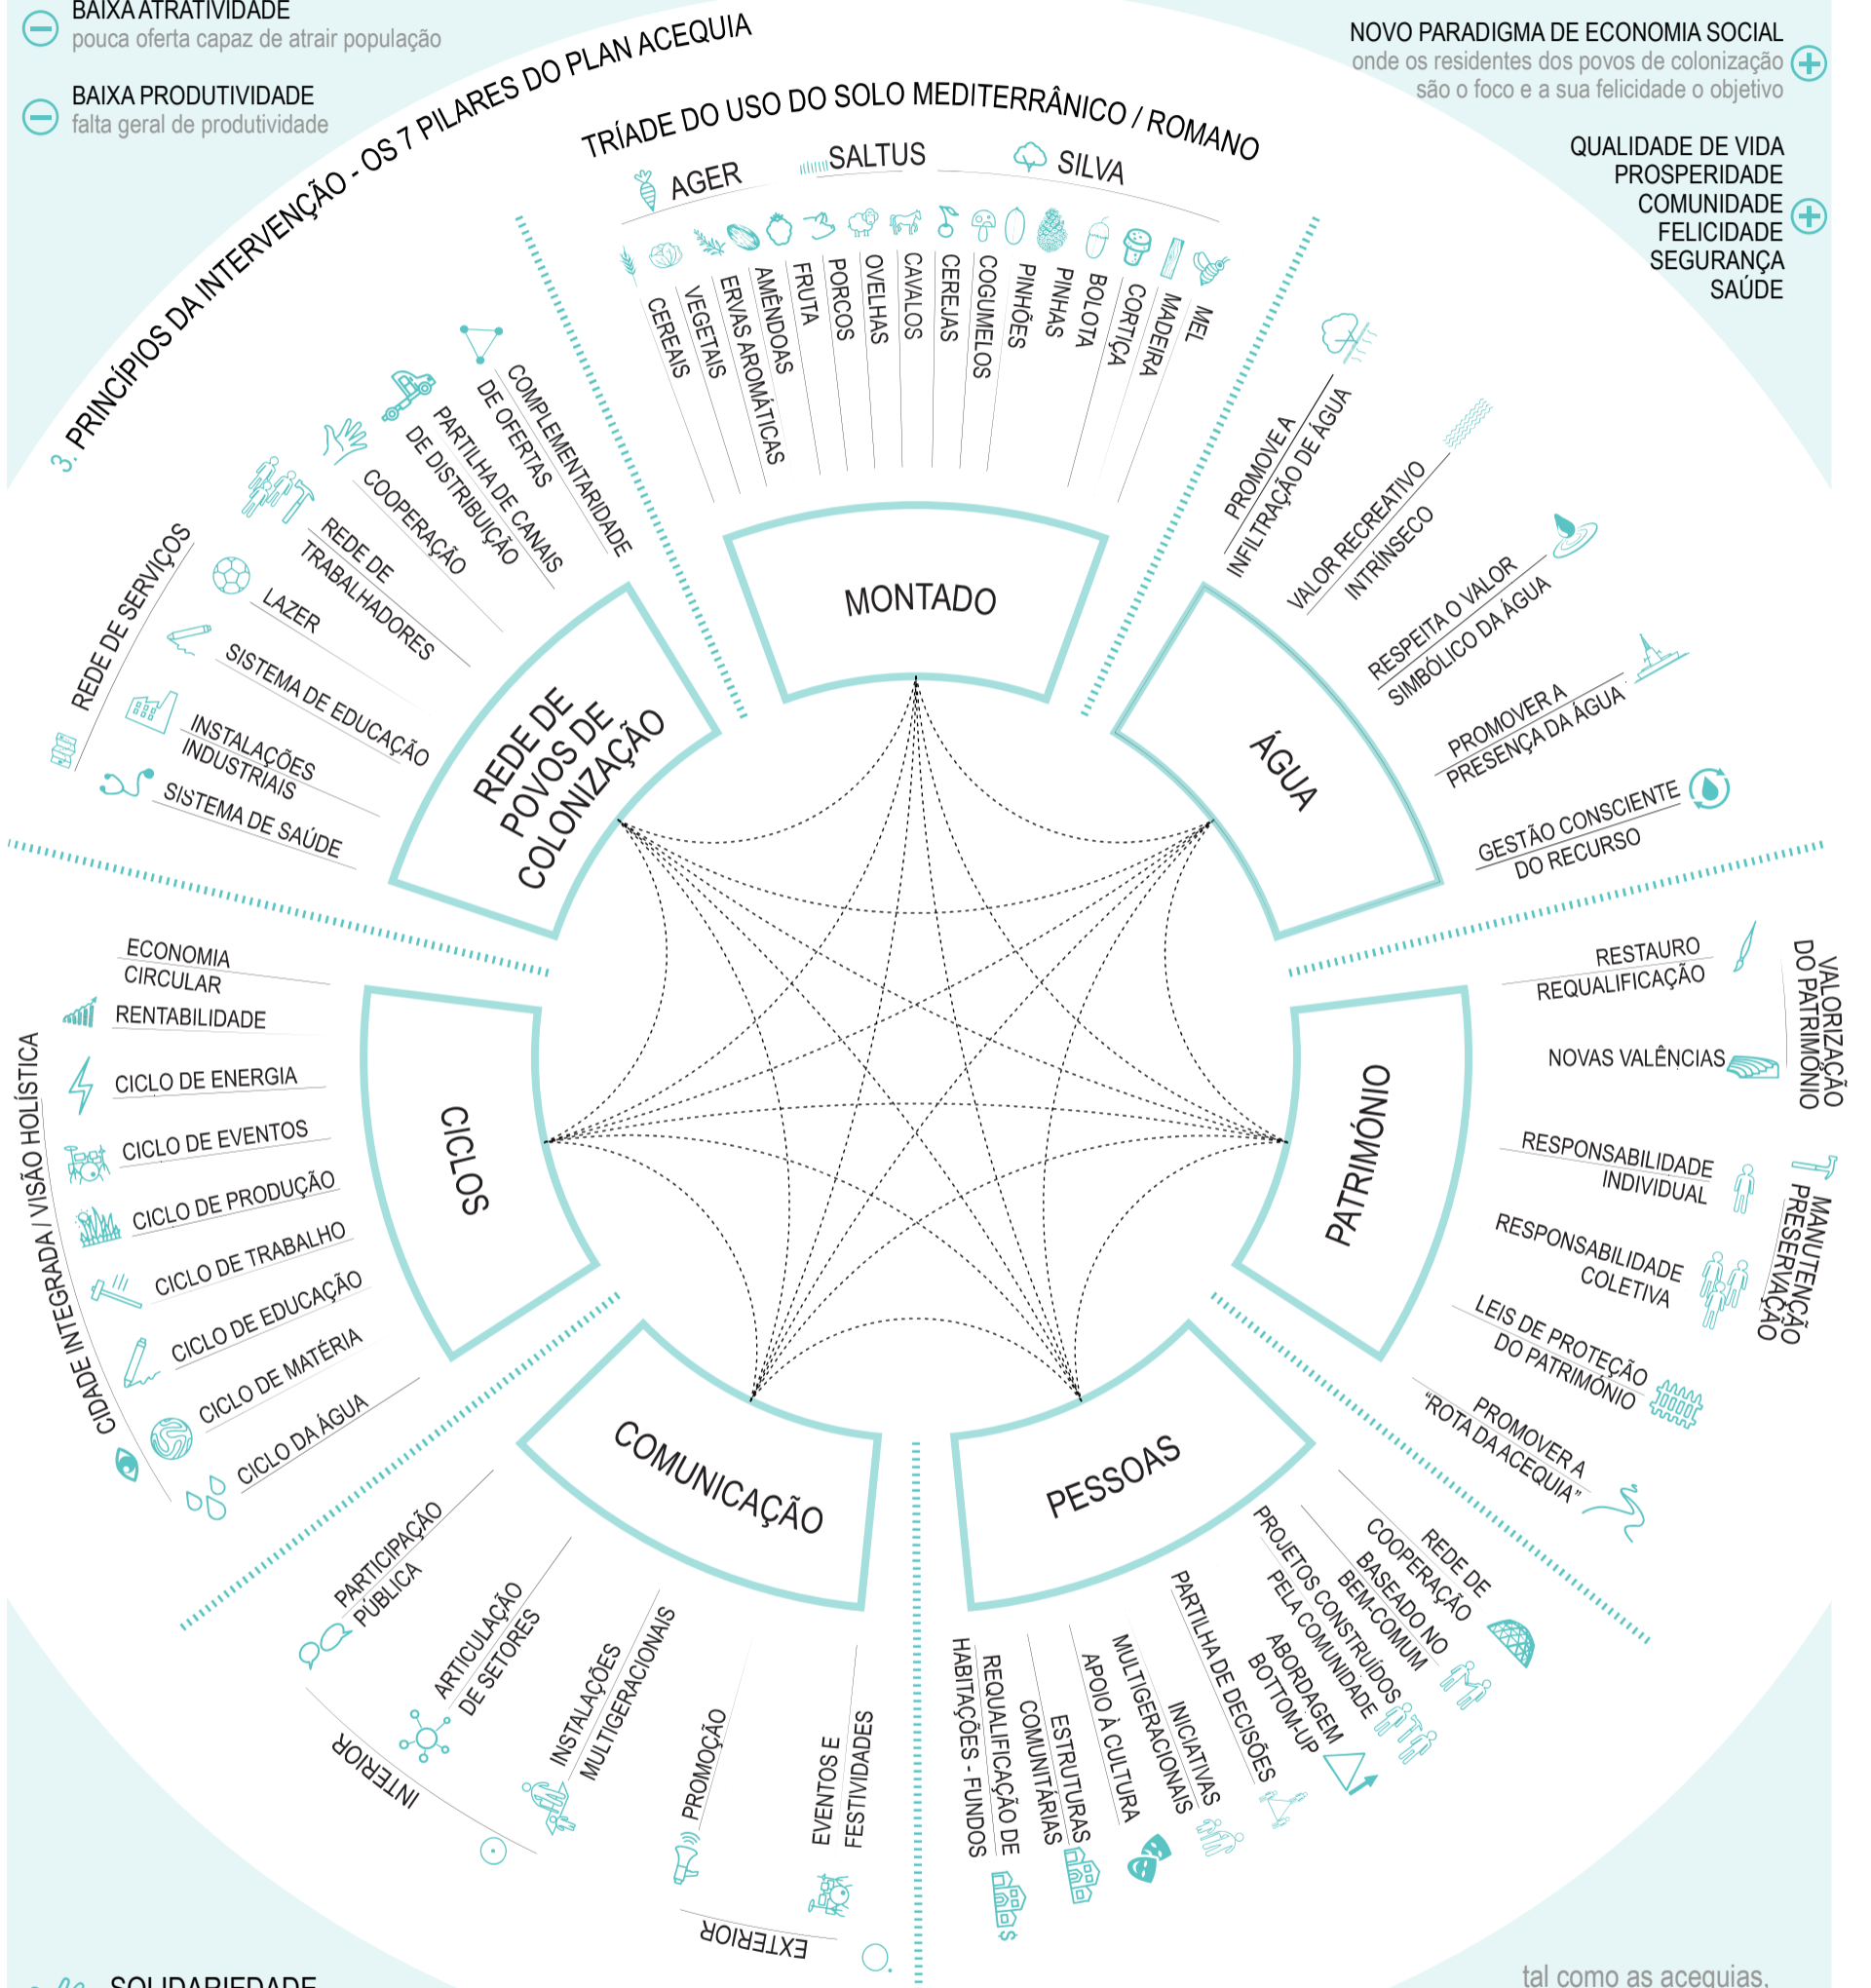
BAIXA ATRATIVIDADE
pouca oferta capaz de atrair população

BAIXA PRODUTIVIDADE
falta geral de produtividade

NOVO PARADIGMA DE ECONOMIA SOCIAL
onde os residentes dos povos de colonização são o foco e a sua felicidade o objetivo

QUALIDADE DE VIDA
PROSPERIDADE
COMUNIDADE
FELICIDADE
SEGURANÇA
SAÚDE

3. PRINCÍPIOS DA INTERVENÇÃO - OS 7 PILARES DO PLAN ACEQUIA

TRÍADE DO USO DO SOLO MEDITERRÂNICO / ROMANO
AGER
SALTUS
SILVA

CEREAIS
VEGETAIS
ERVAS AROMÁTICAS
AMÊNDOAS
FRUTA
PORCOS
OVELHAS
CAVALOS
CEREJAS
COGUMELOS
PINHÕES
PINHAS
BOLOTA
CORTIÇA
MADEIRA
MEL

MONTADO

COMPLEMENTARIDADE DE OFERTAS
PARTILHA DE CANAIS DE DISTRIBUIÇÃO
COOPERAÇÃO
REDE DE TRABALHADORES
LAZER
SISTEMA DE EDUCAÇÃO
INSTALAÇÕES INDUSTRIAIS
SISTEMA DE SAÚDE
REDE DE SERVIÇOS

REDE DE POVOS DE COLONIZAÇÃO

PROMOVE A INFILTRAÇÃO DE ÁGUA
VALOR RECREATIVO INTRÍNSECO
RESPEITA O VALOR SIMBÓLICO DA ÁGUA
PROMOVER A PRESENÇA DA ÁGUA
GESTÃO CONSCIENTE DO RECURSO

ÁGUA

ECONOMIA CIRCULAR
RENTABILIDADE
CICLO DE ENERGIA
CICLO DE EVENTOS
CICLO DE PRODUÇÃO
CICLO DE TRABALHO
CICLO DE EDUCAÇÃO
CICLO DE MATÉRIA
CICLO DA ÁGUA
CIDADE INTEGRADA / VISÃO HOLÍSTICA

CICLOS

RESTAURO
REQUALIFICAÇÃO
NOVAS VALÊNCIAS
VALORIZAÇÃO DO PATRIMÓNIO
RESPONSABILIDADE INDIVIDUAL
RESPONSABILIDADE COLETIVA
MANUTENÇÃO PRESERVAÇÃO
LEIS DE PROTEÇÃO DO PATRIMÓNIO
PROMOVER A "ROTA DA ACEQUIA"

PATRIMÓNIO

COMUNICAÇÃO

PARTICIPAÇÃO PÚBLICA
ARTICULAÇÃO DE SETORES
INSTALAÇÕES MULTIGERACIONAIS
PROMOÇÃO
EVENTOS E FESTIVIDADES
INTERIOR
EXTERIOR

PESSOAS

REDE DE COOPERAÇÃO
BASEADO NO BEM-COMUM
PROJETOS CONSTRUÍDOS PELA COMUNIDADE
ABORDAGEM BOTTOM-UP
PARTILHA DE DECISÕES
INICIATIVAS MULTIGERACIONAIS
APOIO À CULTURA
ESTRUTURAS COMUNITÁRIAS
REQUALIFICAÇÃO DE HABITAÇÕES - FUNDOS

SOLIDARIEDADE

tal como as acequias,